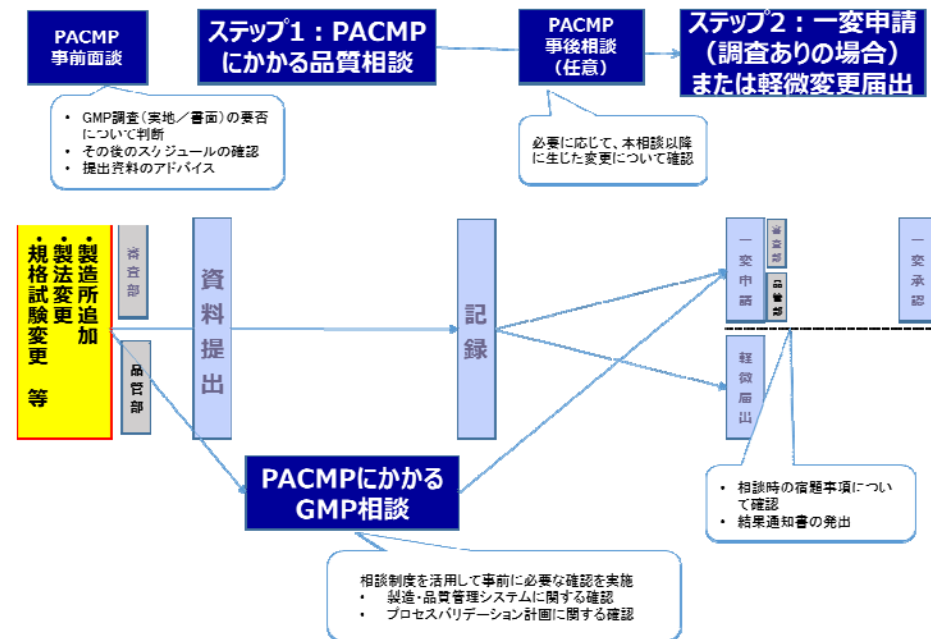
PACMP
事前面談

ステップ1：PACMP
にかかる品質相談

PACMP
事後相談
（任意）

ステップ2：一変申請
（調査ありの場合）
または軽微変更届出

・GMP調査（実地／書面）の要否について判断
・その後のスケジュールの確認
・提出資料のアドバイス

必要に応じて、本相談以降に生じた変更について確認

・製造所追加
・製法変更
・規格試験変更
等

審査部

品管部

資料提出

記録

一変申請

審査部

品管部

一変承認

軽微届出

PACMPにかかる
GMP相談

・相談時の宿題事項について確認
・結果通知書の発出

相談制度を活用して事前に必要な確認を実施
・　製造・品質管理システムに関する確認
・　プロセスバリデーション計画に関する確認